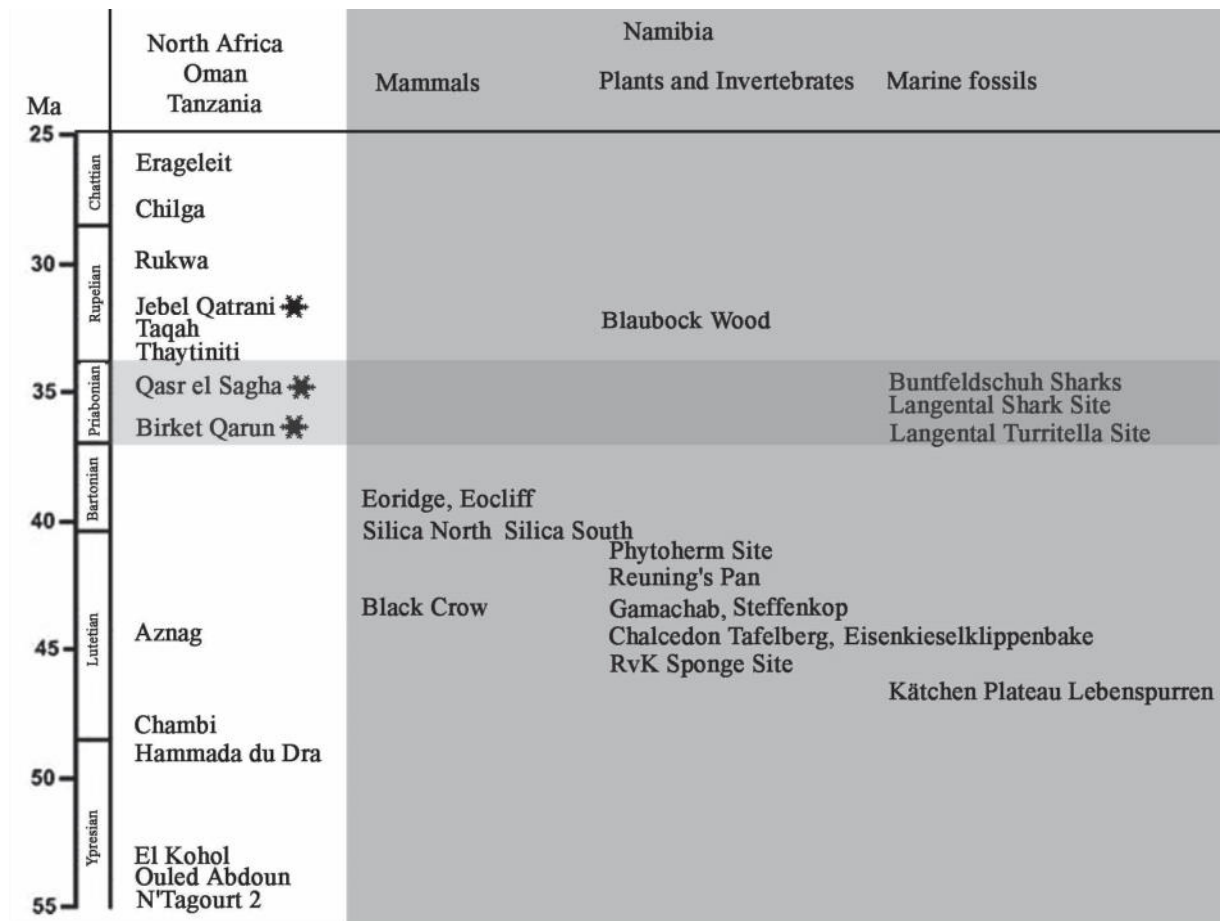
| Ma | | North Africa Oman Tanzania | Mammals | Plants and Invertebrates | Marine fossils |
|---|---|---|---|---|---|
| 25 | Chattian | Erageleit | | | |
| | | Chilga | | | |
| 30 | Rupelian | Rukwa | | | |
| | | Jebel Qatrani | | | |
| | | Taqah | | Blaubock Wood | |
| | | Thaytiniti | | | |
| 35 | Priabonian | Qasr el Sagha | | | Buntfeldschuh Sharks |
| | | | | | Langental Shark Site |
| | | Birket Qarun | | | Langental Turritella Site |
| 40 | Bartonian | | Eoridge, Eocliff | | |
| | | | Silica North Silica South | | |
| | Lutetian | | | Phytoherm Site | |
| | | | | Reuning's Pan | |
| | | | Black Crow | Gamachab, Steffenkop | |
| 45 | | Aznag | | Chalcedon Tafelberg, Eisenkieselklippenbake | |
| | | | | RvK Sponge Site | |
| | | | | | Kätchen Plateau Lebenspurren |
| | | Chambi | | | |
| 50 | Ypresian | Hammada du Dra | | | |
| | | El Kohol | | | |
| | | Ouled Abdoun | | | |
| 55 | | N'Tagourt 2 | | | |

Namibia